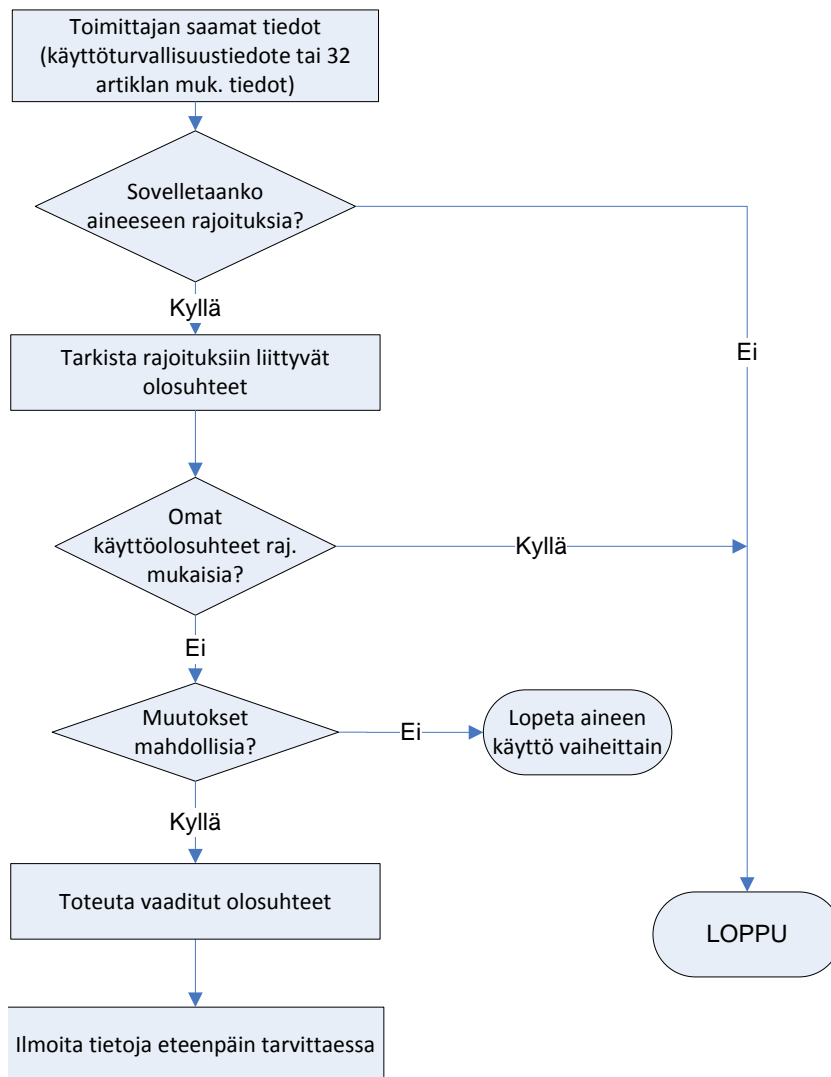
Toimittajan saamat tiedot (käyttöturvallisuustiedote tai 32 artiklan muk. tiedot)

Sovelletaanko aineeseen rajoituksia?

Kyllä

Ei

Tarkista rajoituksiin liittyvät olosuhteet

Omat käyttöolosuhteet raj. mukaisia?

Kyllä

Ei

Muutokset mahdollisia?

Ei

Lopeta aineen käyttö vaiheittain

Kyllä

Toteuta vaaditut olosuhteet

LOPPU

Ilmoita tietoja eteenpäin tarvittaessa